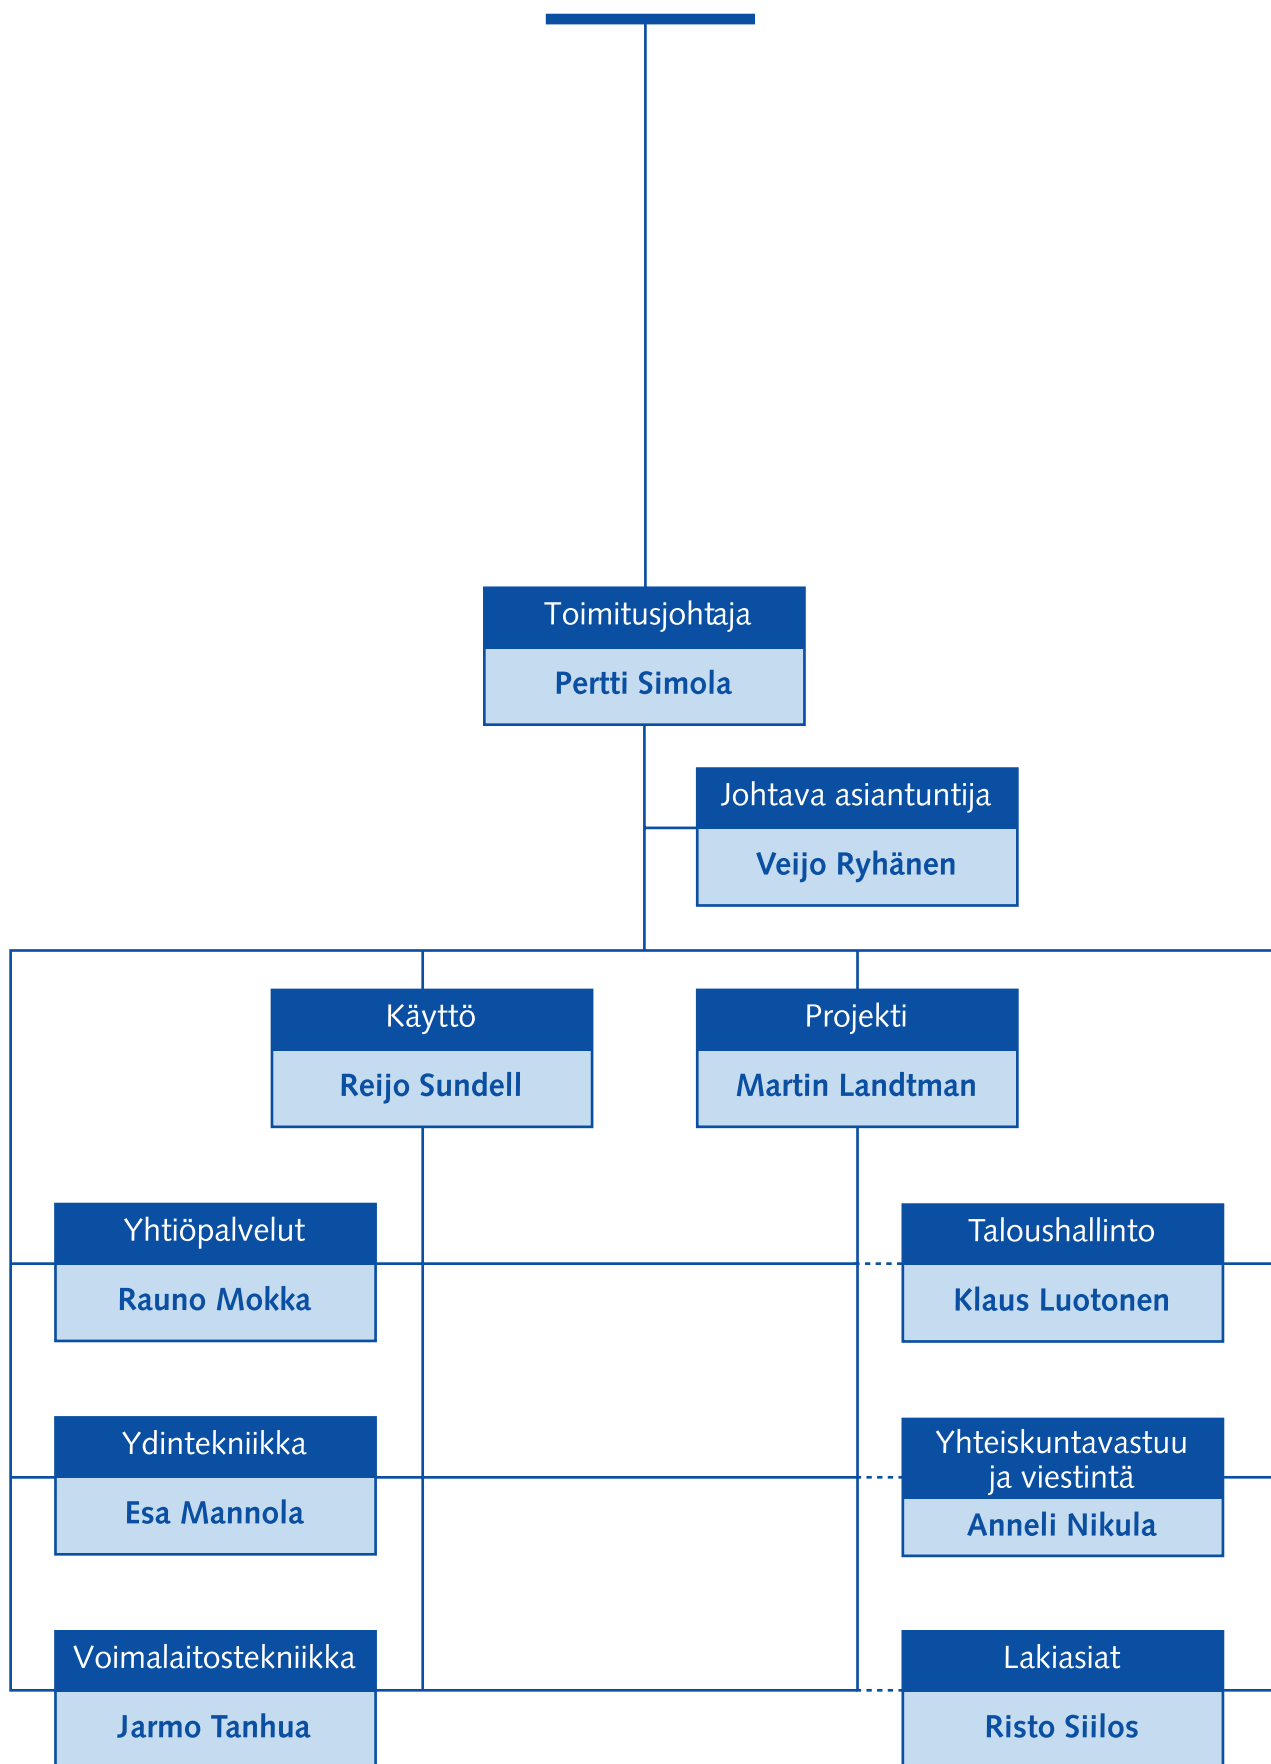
Toimitusjohtaja

Pertti Simola

Johtava asiantuntija

Veijo Ryhänen

Käyttö

Reijo Sundell

Projekti

Martin Landtman

Yhtiöpalvelut

Rauno Mokka

Taloushallinto

Klaus Luotonen

Ydintekniikka

Esa Mannola

Yhteiskuntavastuu ja viestintä

Anneli Nikula

Voimalaitostekniikka

Jarmo Tanhua

Lakiasiat

Risto Siilos